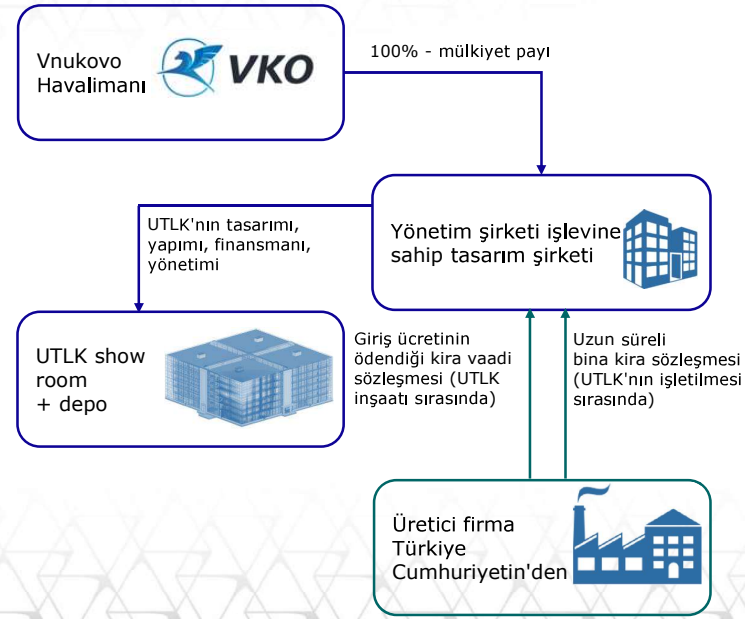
Vnukovo Havalimanı

VKO

100% - mülkiyet payı

Yönetim şirketi işlevine sahip tasarım şirketi

UTLK'nın tasarımı, yapımı, finansmanı, yönetimi

UTLK show room + depo

Giriş ücretinin ödendiği kira vaadi sözleşmesi (UTLK inşaatı sırasında)

Uzun süreli bina kira sözleşmesi (UTLK'nın işletilmesi sırasında)

Üretici firma Türkiye Cumhuriyetin'den